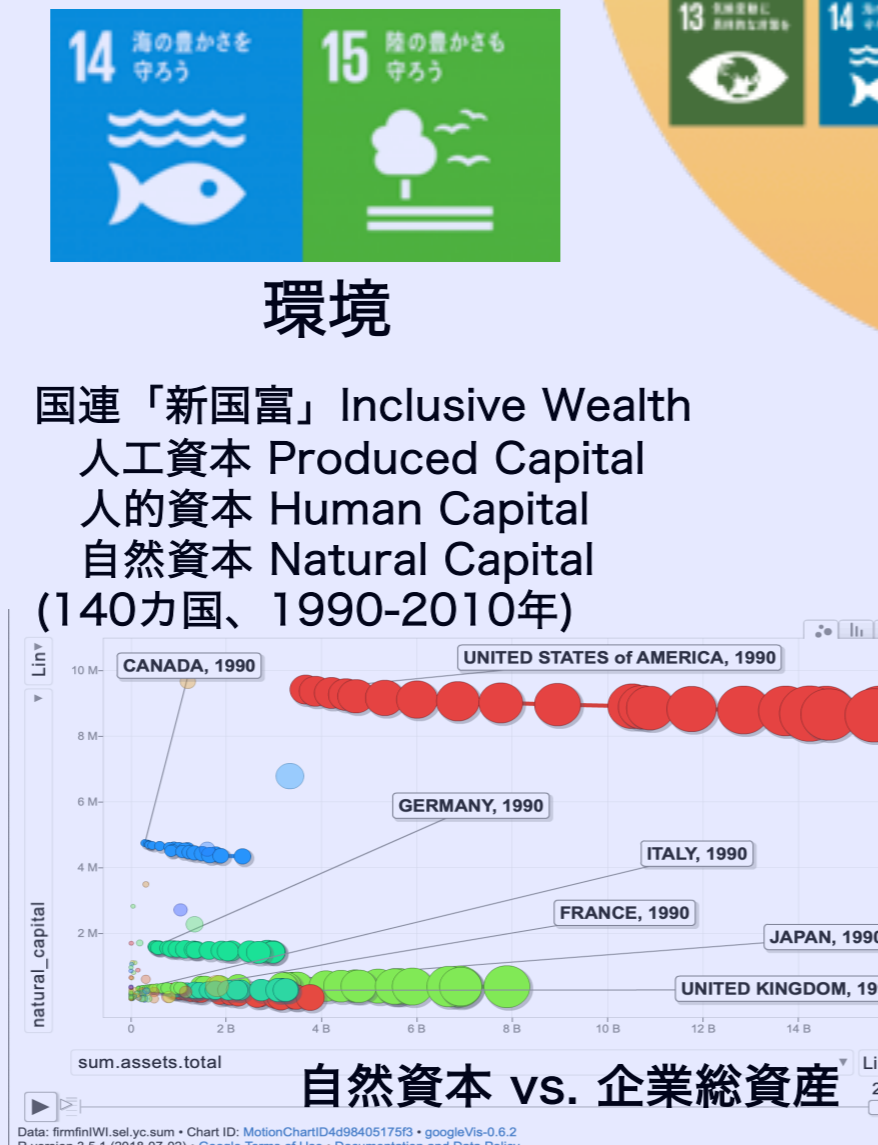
14 海の豊かさを守ろう

15 陸の豊かさも守ろう

13 気候変動に具体的な対策を

14

環境

国連「新国富」Inclusive Wealth
人工資本 Produced Capital
人的資本 Human Capital
自然資本 Natural Capital
(140カ国、1990-2010年)

Lin

CANADA, 1990

UNITED STATES of AMERICA, 1990

GERMANY, 1990

ITALY, 1990

FRANCE, 1990

JAPAN, 1990

UNITED KINGDOM, 19

10 M
8 M
6 M
4 M
2 M

natural_capital

0
2 B
4 B
6 B
8 B
10 B
12 B
14 B

sum.assets.total

Li

自然資本 vs. 企業総資産

Data: firmfinIWI.sel.yc.sum • Chart ID: MotionChartID4d98405175f3 • googleVis-0.6.2
R version 3.5.1 (2018-07-02) • Google Terms of Use • Documentation and Data Policy